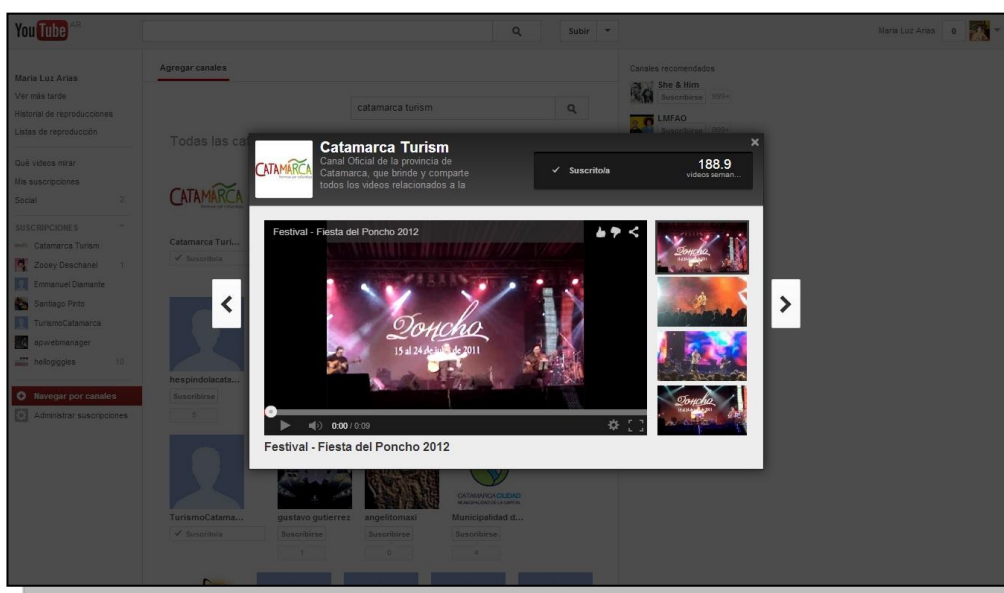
YouTube AR

Subir

Maria Luz Arias 0

Maria Luz Arias
Ver más tarde
Historial de reproducciones
Listas de reproducción

Qué videos mirar
Mis suscripciones
Social 2

SUSCRIPCIONES
Catamarca Turism
Zooey Deschanel 1
Enmanuel Diamante
Santiago Pinto
TurismoCatamarca
apwebmanager
hellogiggles 10

Navegar por canales
Administrar suscripciones

Agregar canales

catamarca turism

Todas las ca

CATAMARCA

Catamarca Turi...
✓ Suscrito/a

hespindolacata...
Suscribirse
5

TurismoCatama...
✓ Suscrito/a

gustavo gutierrez
Suscribirse
1

angelitomasi
Suscribirse
0

CATAMARCA CIUDAD
Municipalidad d...
Suscribirse
4

Canales recomendados
She & Him
Suscribirse 999+
LMFAO
Suscribirse 999+

CATAMARCA

Catamarca Turism
Canal Oficial de la provincia de Catamarca, que brinde y comparte todos los videos relacionados a la

✓ Suscrito/a

188.9
videos seman...

Festival - Fiesta del Poncho 2012

Poncho
15 al 24 de julio de 2011

0:00 / 0:09

Festival - Fiesta del Poncho 2012

Poncho